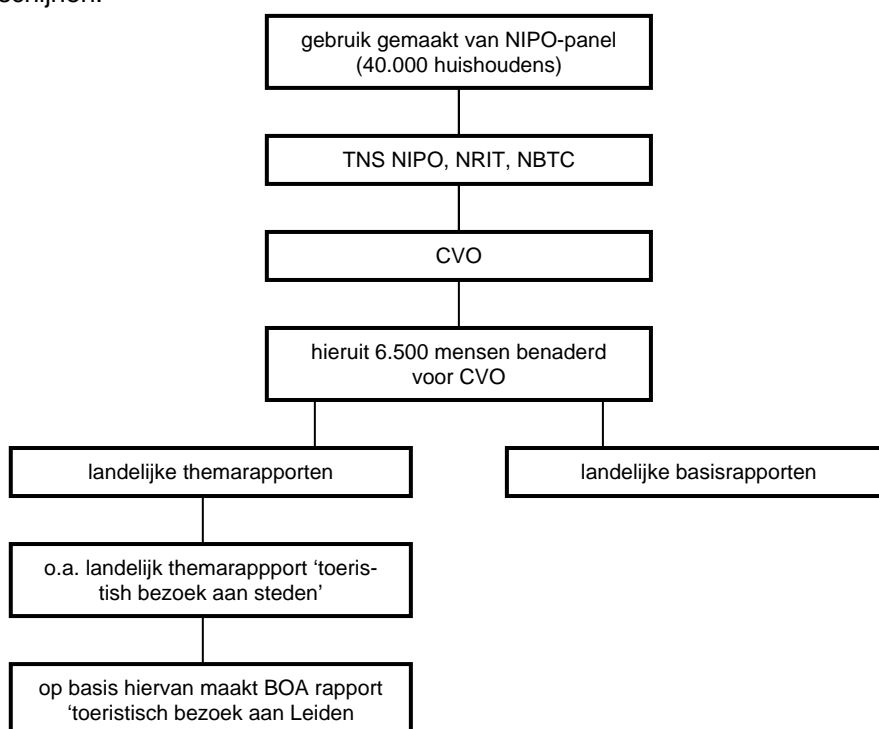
schijnen.

gebruik gemaakt van NIPO-panel (40.000 huishoudens)

TNS NIPO, NRIT, NBTC

CVO

hieruit 6.500 mensen benaderd voor CVO

landelijke themarapporten

landelijke basisrapporten

o.a. landelijk themarappport 'toeristish bezoek aan steden'

op basis hiervan maakt BOA rapport 'toeristisch bezoek aan Leiden